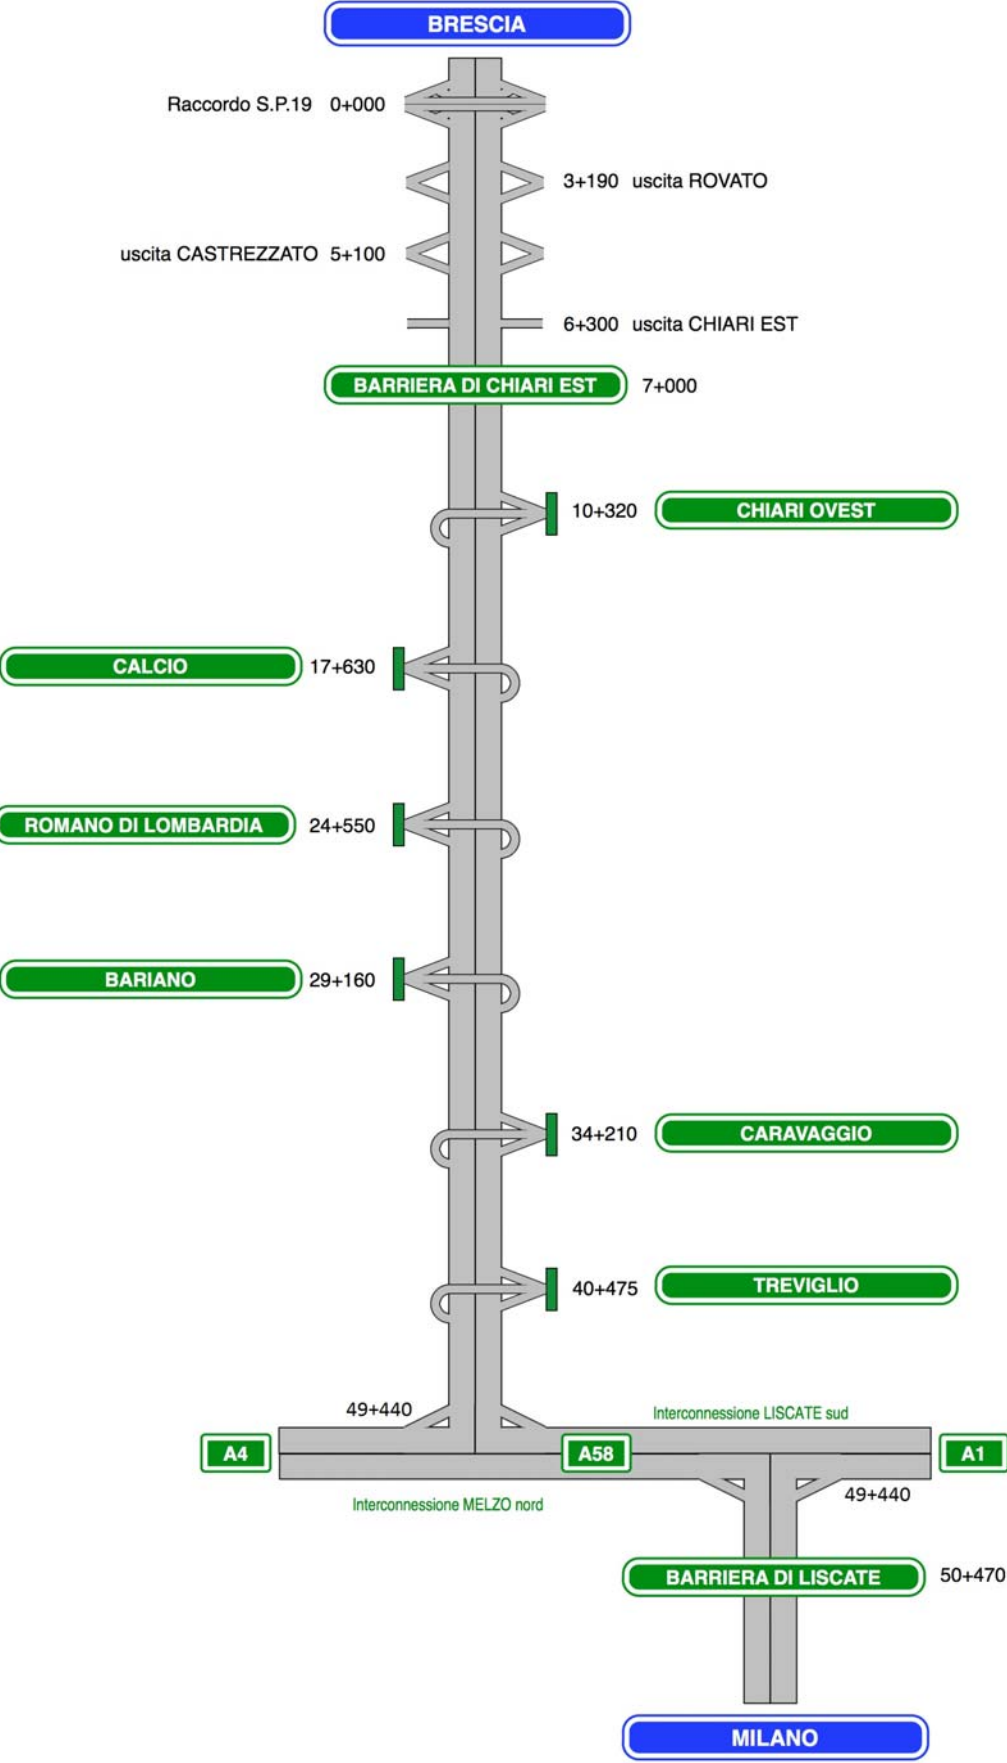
BRESCIA

Raccordo S.P.19 0+000

3+190 uscita ROVATO

uscita CASTREZZATO 5+100

6+300 uscita CHIARI EST

BARRIERA DI CHIARI EST 7+000

10+320 CHIARI OVEST

CALCIO 17+630

ROMANO DI LOMBARDIA 24+550

BARIANO 29+160

34+210 CARAVAGGIO

40+475 TREVIGLIO

49+440

Interconnessione LISCATE sud

A4

A58

A1

Interconnessione MELZO nord

49+440

BARRIERA DI LISCATE 50+470

MILANO